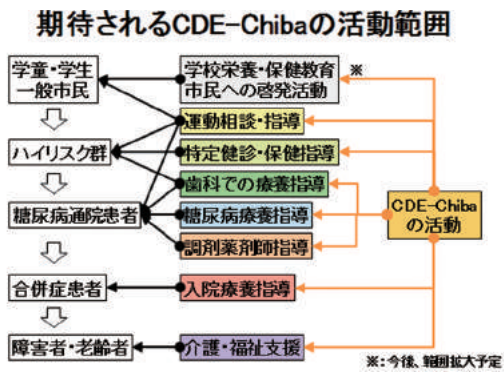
期待されるCDE-Chibaの活動範囲

学童・学生
一般市民

ハイリスク群

糖尿病通院患者

合併症患者

障害者・老齢者

学校栄養・保健教育
市民への啓発活動

※

運動相談・指導

特定健診・保健指導

歯科での療養指導

糖尿病療養指導

調剤薬剤師指導

入院療養指導

介護・福祉支援

CDE-Chiba
の活動

※：今後、範囲拡大予定